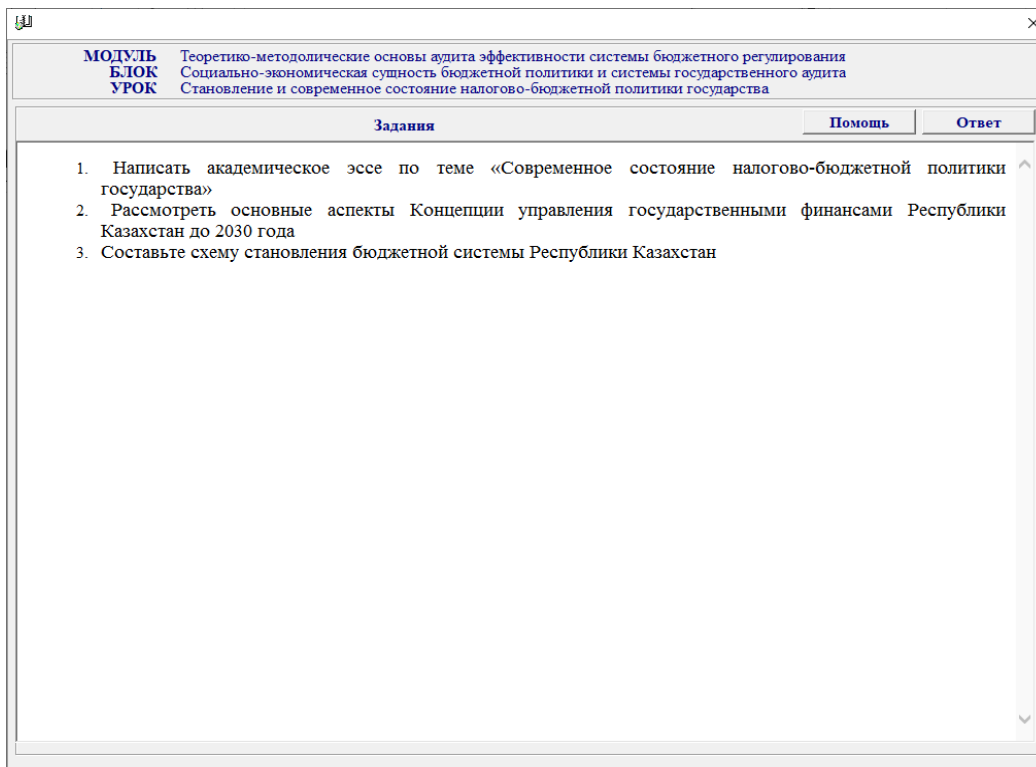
МОДУЛЬ Теоретико-методолические основы аудита эффективности системы бюджетного регулирования
БЛОК Социально-экономическая сущность бюджетной политики и системы государственного аудита
УРОК Становление и современное состояние налогово-бюджетной политики государства

Задания

Помощь

Ответ

1. Написать академическое эссе по теме «Современное состояние налогово-бюджетной политики государства»
2. Рассмотреть основные аспекты Концепции управления государственными финансами Республики Казахстан до 2030 года
3. Составьте схему становления бюджетной системы Республики Казахстан